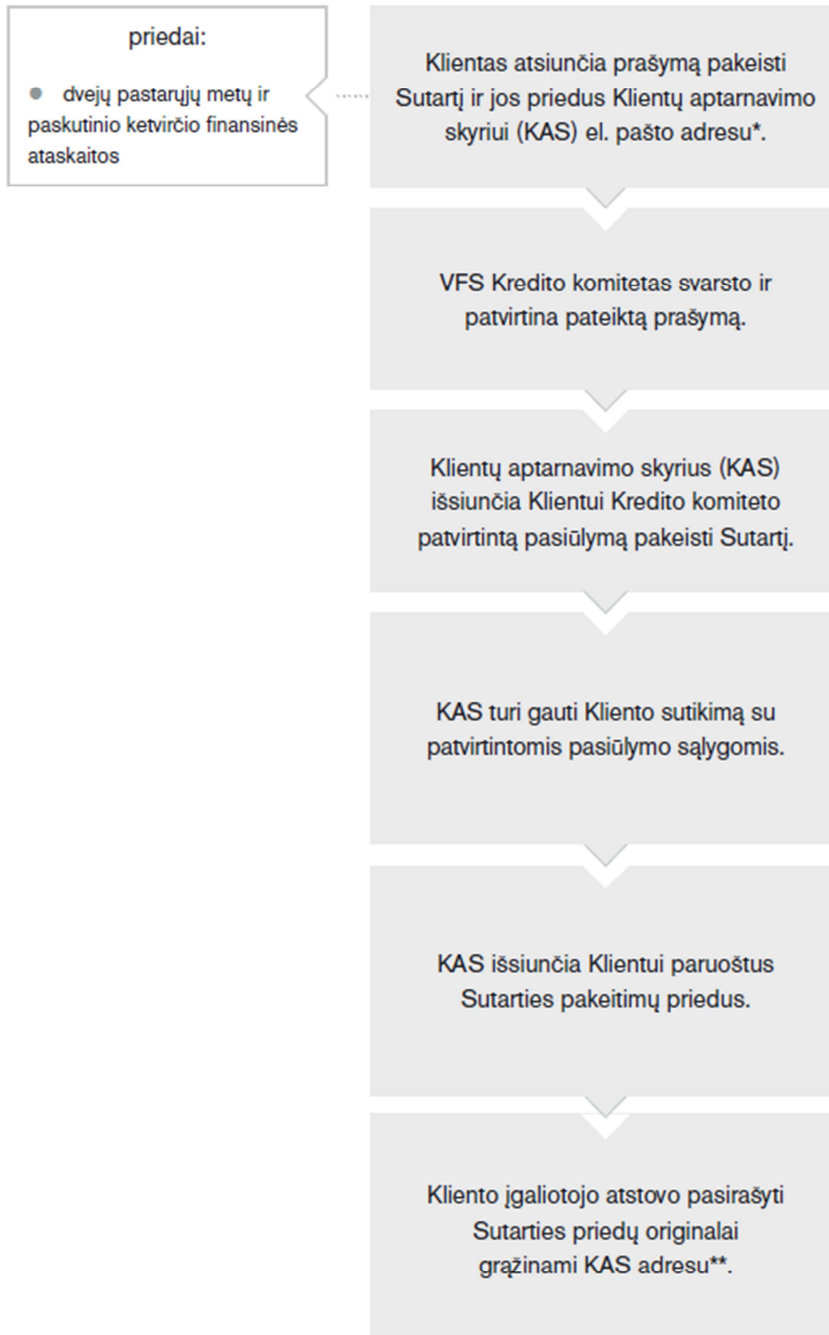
priedai:

• dvejų pastarųjų metų ir paskutinio ketvirčio finansinės ataskaitos

Klientas atsiunčia prašymą pakeisti Sutartį ir jos priedus Klientų aptarnavimo skyriui (KAS) el. pašto adresu*.

VFS Kredito komitetas svarsto ir patvirtina pateiktą prašymą.

Klientų aptarnavimo skyrius (KAS) išsiunčia Klientui Kredito komiteto patvirtintą pasiūlymą pakeisti Sutartį.

KAS turi gauti Kliento sutikimą su patvirtintomis pasiūlymo sąlygomis.

KAS išsiunčia Klientui paruoštus Sutarties pakeitimų priedus.

Kliento įgaliotojo atstovo pasirašyti Sutarties priedų originalai grąžinami KAS adresu**.